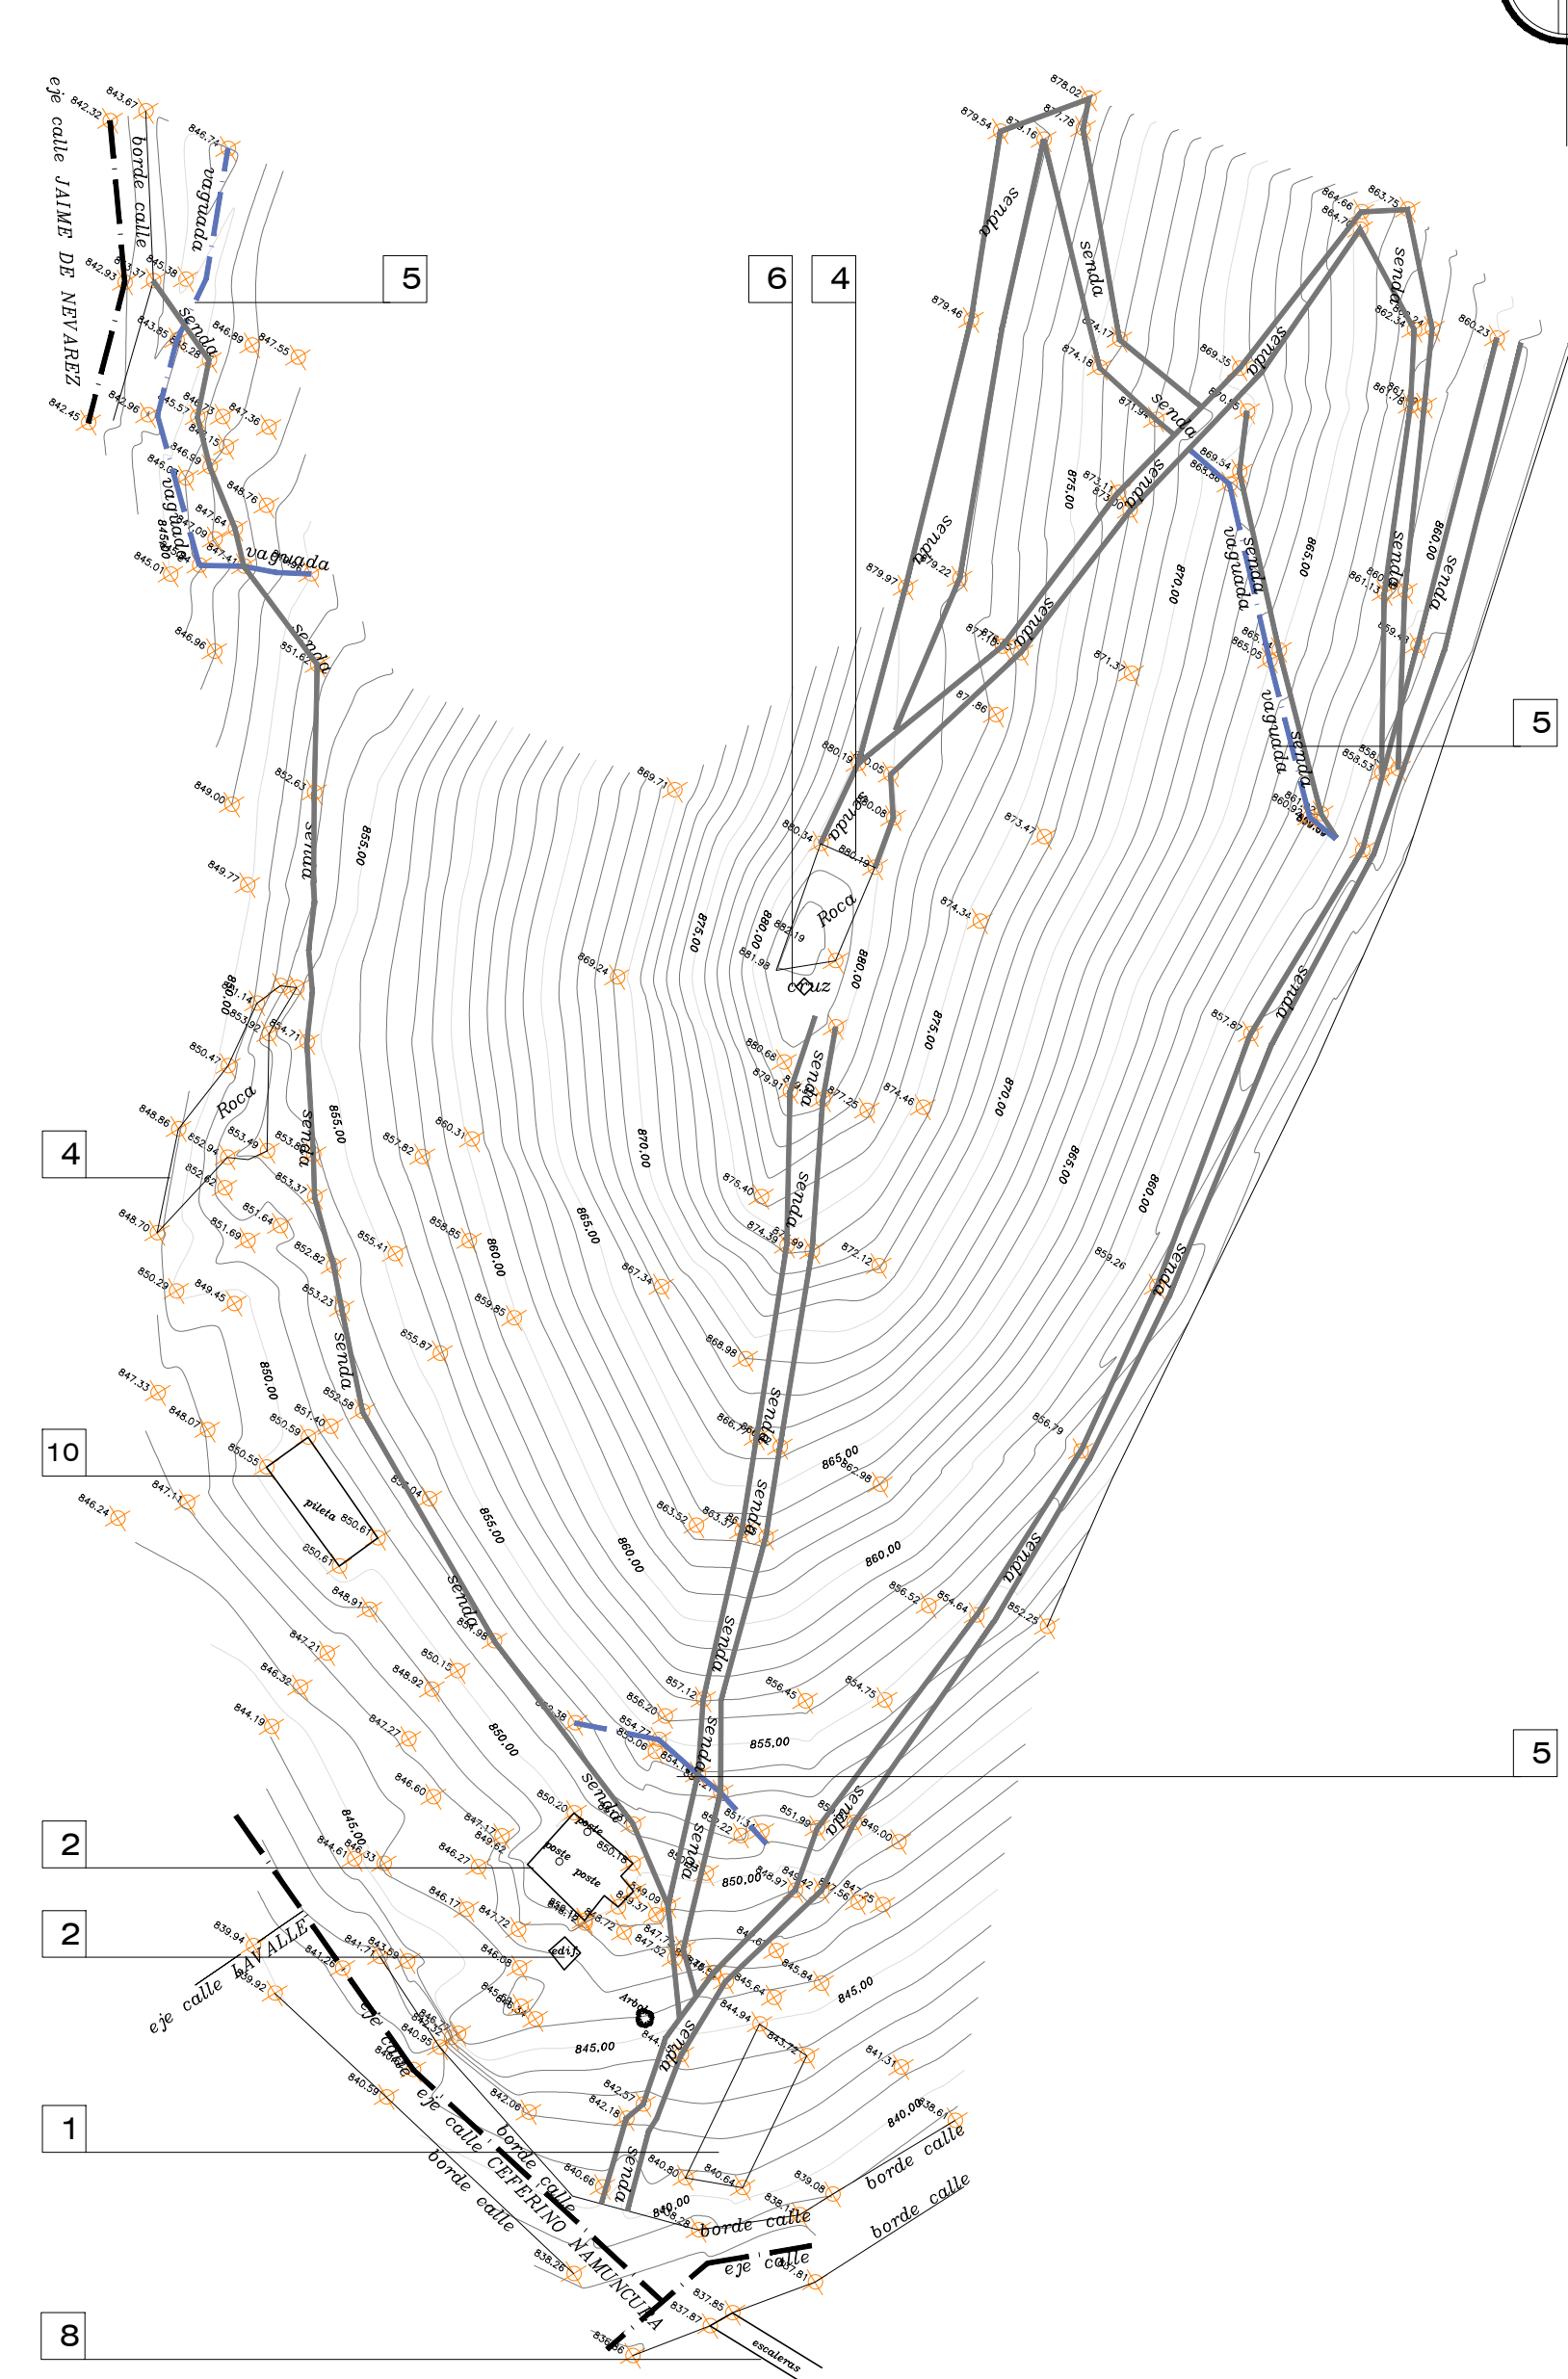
eje calle JAIME DE NEVAREZ
borde calle
vaguada
senda
vaguada
vaguada
senda
5
6
4
senda
senda
senda
senda
senda
senda
senda
vaguada
senda
senda
vaguada
senda
5
Roca
cruz
senda
senda
senda
senda
senda
Roca
4
senda
senda
10
pileta
senda
senda
senda
senda
5
senda
2
poste
poste
poste
2
edif
Arbol
eje calle LAVALLE
eje calle
eje calle CEFERINO NAMUNCURA
borde calle
borde calle
1
senda
borde calle
borde calle
borde calle
eje calle
8
escaleras
855,00
875,00
880,00
880,00
875,00
870,00
870,00
865,00
860,00
855,00
850,00
855,00
860,00
865,00
870,00
875,00
880,00
865,00
860,00
855,00
850,00
845,00
845,00
840,00
840,00
845,00
850,00